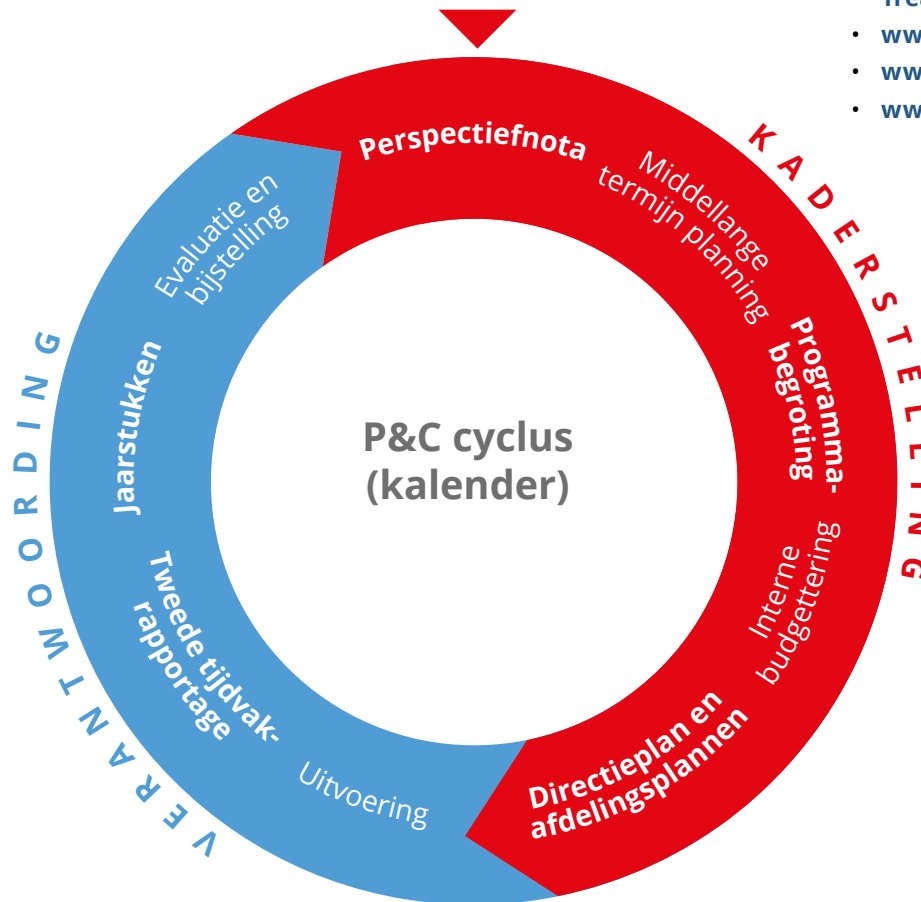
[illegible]
• ww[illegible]
• ww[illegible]
• ww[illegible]

KADERSTELLING

Perspectiefnota

Middellange termijn planning

Programma-begroting

Interne budgettering

Directieplan en afdelingsplannen

Uitvoering

Tweede tijdvak-rapportage

Jaarstukken

Evaluatie en bijstelling

VERANTWOORDING

P&C cyclus (kalender)